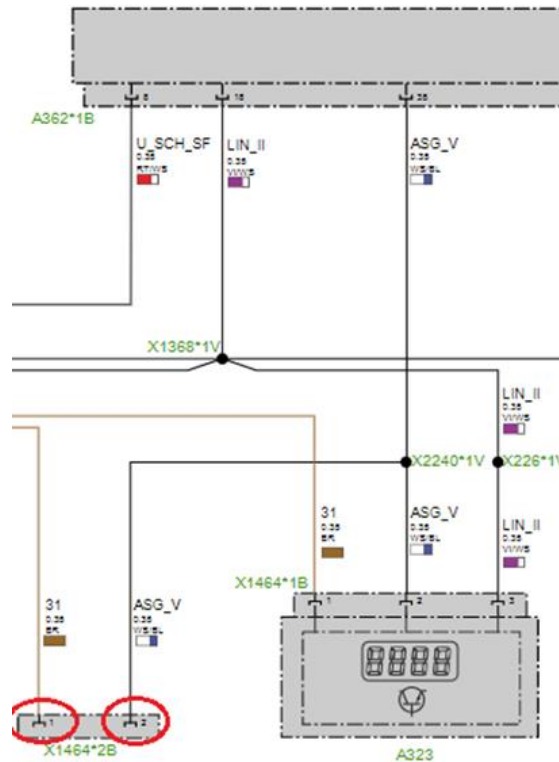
8
18
28
A362*1B
U_SCH_SF
0.35
RT/WS
LIN_II
0.35
VI/WS
ASG_V
0.35
WS/BL
X1368*1V
LIN_II
0.35
VI/WS
X2240*1V
X226*1V
31
0.35
BR
ASG_V
0.35
WS/BL
LIN_II
0.35
VI/WS
X1464*1B
1
2
3
31
0.35
BR
ASG_V
0.35
WS/BL
1
2
X1464*2B
A323